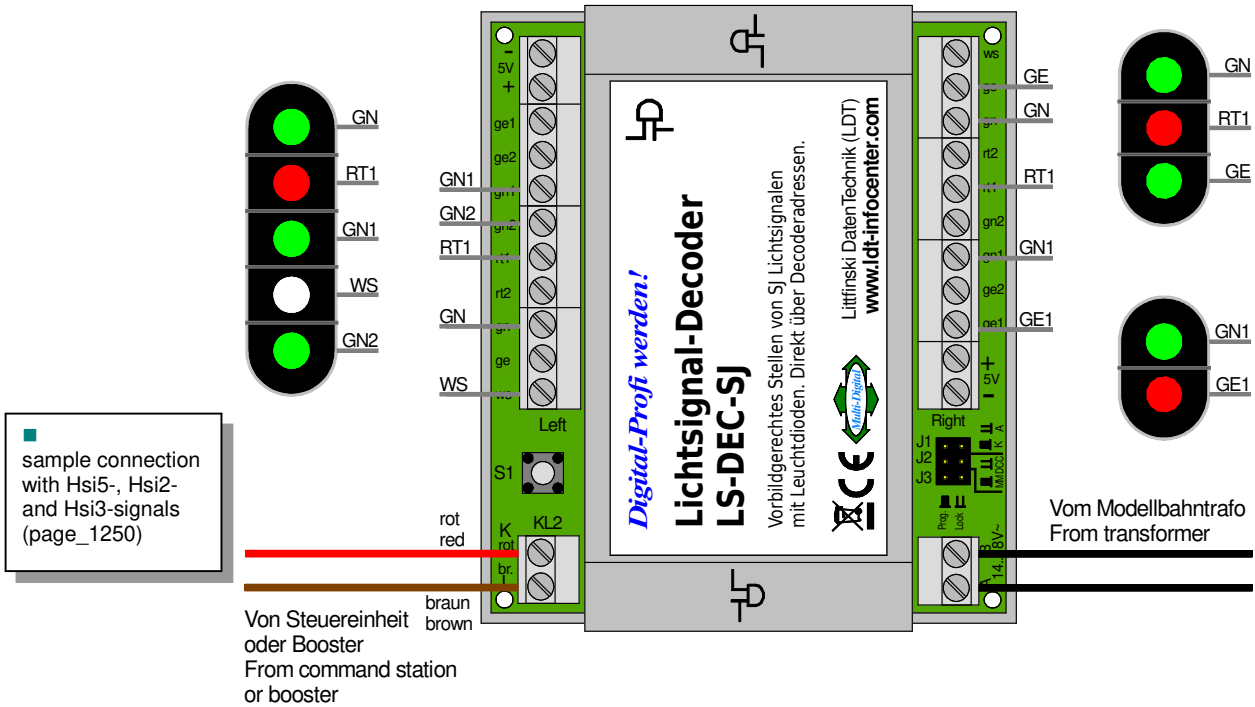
GN
RT1
GN1
WS
GN2

sample connection with Hsi5-, Hsi2- and Hsi3-signals (page_1250)

GN1
GN2
RT1
GN
WS

-
5V
+
ge1
ge2
gn1
gn2
rt1
rt2
gn
ge
ws
Left
S1

rot
red
K
KL2
rot
br.
braun
brown

Von Steuereinheit oder Booster
From command station or booster

Digital-Profi werden!
Lichtsignal-Decoder
LS-DEC-SJ
Vorbildgerechtes Stellen von SJ Lichtsignalen mit Leuchtdioden. Direkt über Decoderadressen.
Littfinski DatenTechnik (LDT)
www.ldt-infocenter.com
Multi-Digital
CE

ws
ge
gn
rt2
rt1
gn2
gn1
ge2
ge1
+
5V
-
Right
J1
J2
J3
K
A
MM/DCC
Prog
Lock
B
14...18V~
A

GE
GN
RT1
GN1
GE1

Vom Modellbahntrafo
From transformer

GN
RT1
GE

GN1
GE1